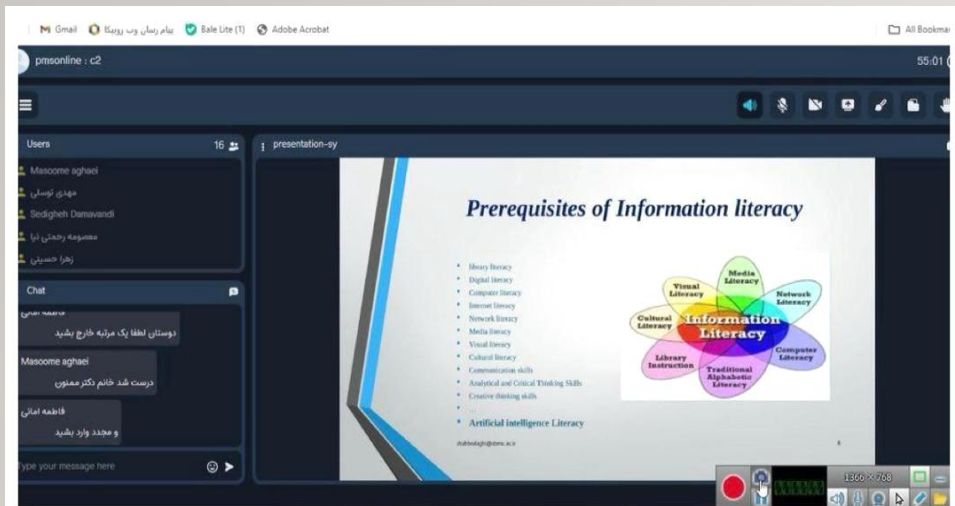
Gmail پیام رسان وب روبیکا Bale Lite (1) Adobe Acrobat All Bookmar

pmsonline : c2

55:01 (

Users 16

Masoome aghaei

مهدی توسلی

Sedigheh Damavandi

معصومه رحمتی نیا

زهرا حسینی

Chat

فاطمه امانی

دوستان لطفا یک مرتبه خارج بشید

Masoome aghaei

درست شد خانم دکتر ممنون

فاطمه امانی

و مجدد وارد بشید

Type your message here

presentation-sy

Prerequisites of Information literacy

- library literacy
- Digital literacy
- Computer literacy
- Internet literacy
- Network literacy
- Media literacy
- Visual literacy
- Cultural literacy
- Communication skills
- Analytical and Critical Thinking Skills
- Creative thinking skills
- ...
- Artificial intelligence Literacy

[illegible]

Media Literacy

Visual Literacy

Network Literacy

Cultural Literacy

Information Literacy

Computer Literacy

Library Instruction

Traditional Alphabetic Literacy

1366 × 768